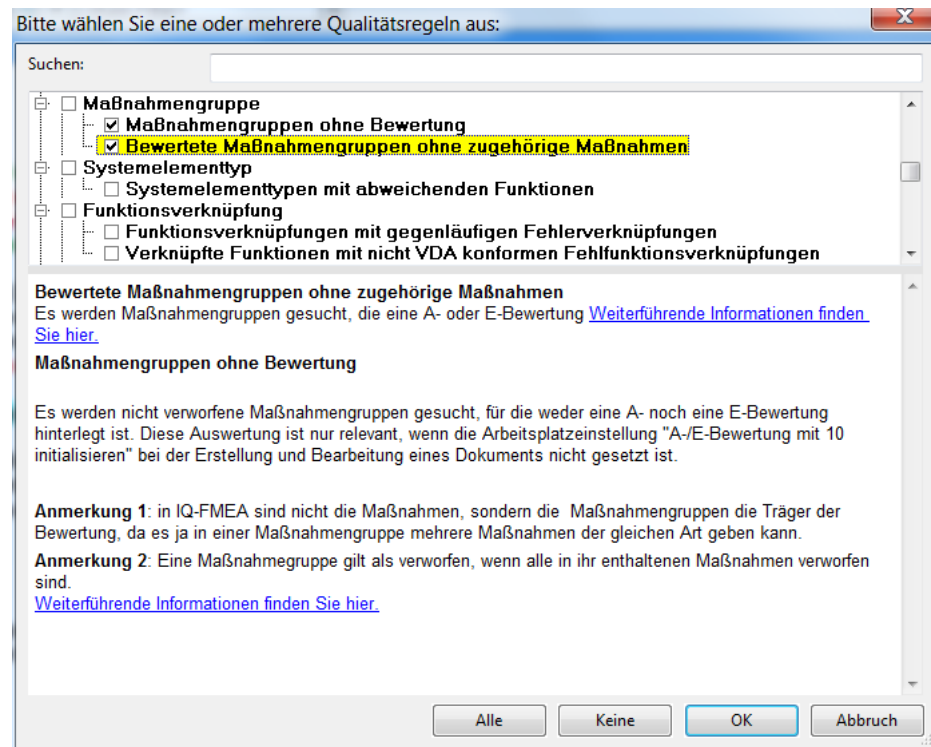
Bitte wählen Sie eine oder mehrere Qualitätsregeln aus:

Suchen:

☐ Maßnahmengruppe
☑ Maßnahmengruppen ohne Bewertung
☑ Bewertete Maßnahmengruppen ohne zugehörige Maßnahmen
☐ Systemelementtyp
☐ Systemelementtypen mit abweichenden Funktionen
☐ Funktionsverknüpfung
☐ Funktionsverknüpfungen mit gegenläufigen Fehlerverknüpfungen
☐ Verknüpfte Funktionen mit nicht VDA konformen Fehlfunktionsverknüpfungen

Bewertete Maßnahmengruppen ohne zugehörige Maßnahmen
Es werden Maßnahmengruppen gesucht, die eine A- oder E-Bewertung Weiterführende Informationen finden Sie hier.

Maßnahmengruppen ohne Bewertung

Es werden nicht verworfene Maßnahmengruppen gesucht, für die weder eine A- noch eine E-Bewertung hinterlegt ist. Diese Auswertung ist nur relevant, wenn die Arbeitsplatzeinstellung "A-/E-Bewertung mit 10 initialisieren" bei der Erstellung und Bearbeitung eines Dokuments nicht gesetzt ist.

Anmerkung 1: in IQ-FMEA sind nicht die Maßnahmen, sondern die Maßnahmengruppen die Träger der Bewertung, da es ja in einer Maßnahmengruppe mehrere Maßnahmen der gleichen Art geben kann.

Anmerkung 2: Eine Maßnahmegruppe gilt als verworfen, wenn alle in ihr enthaltenen Maßnahmen verworfen sind.
Weiterführende Informationen finden Sie hier.

Alle | Keine | OK | Abbruch